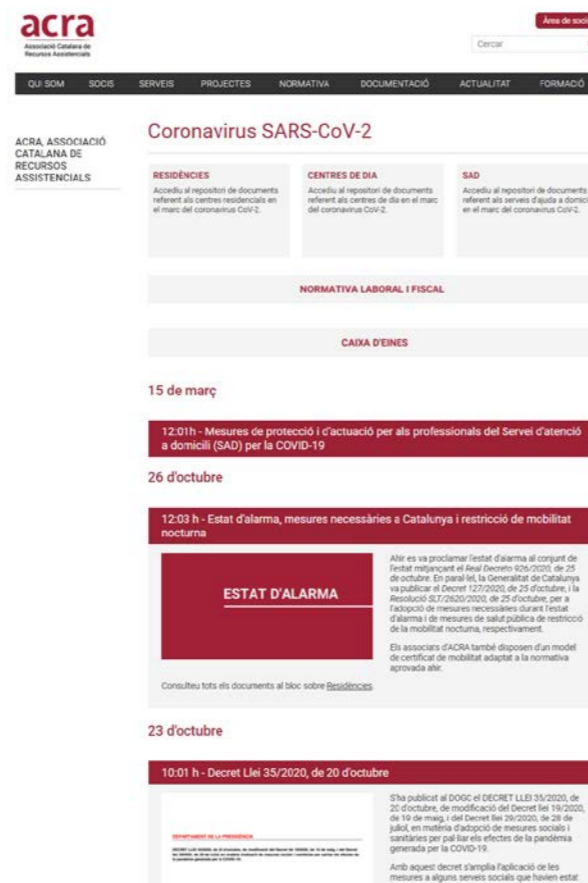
acra
Associació Catalana de Recursos Assistencials

Àrea de soci

Cercar

QUI SOM SOCIS SERVEIS PROJECTES NORMATIVA DOCUMENTACIÓ ACTUALITAT FORMACIÓ

ACRA, ASSOCIACIÓ CATALANA DE RECURSOS ASSISTENCIALS

Coronavirus SARS-CoV-2

RESIDÈNCIES
Accediu al repositori de documents referent als centres residencials en el marc del coronavirus CoV-2.

CENTRES DE DIA
Accediu al repositori de documents referent als centres de dia en el marc del coronavirus CoV-2.

SAD
Accediu al repositori de documents referent als serveis d'ajuda a domici en el marc del coronavirus CoV-2.

NORMATIVA LABORAL I FISCAL

CAIXA D'EINES

15 de març

12:01h - Mesures de protecció i d'actuació per als professionals del Servei d'atenció a domicili (SAD) per la COVID-19

26 d'octubre

12:03 h - Estat d'alarma, mesures necessàries a Catalunya i restricció de mobilitat nocturna

ESTAT D'ALARMA

Ahir es va proclamar l'estat d'alarma al conjunt de l'estat mitjançant el Real Decreto 926/2020, de 25 de octubre. En paral·lel, la Generalitat de Catalunya va publicar el Decret 127/2020, de 25 d'octubre, i la Resolució SLT/2620/2020, de 25 d'octubre, per a l'adopció de mesures necessàries durant l'estat d'alarma i de mesures de salut pública de restricció de la mobilitat nocturna, respectivament.

Els associats d'ACRA també disposen d'un model de certificat de mobilitat adaptat a la normativa aprovada ahir.

Consulteu tots els documents al bloc sobre Residències.

23 d'octubre

10:01 h - Decret Llei 35/2020, de 20 d'octubre

DEPARTAMENT DE LA PRESIDÈNCIA

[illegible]

S'ha publicat al DOGC el DECRET LLEI 35/2020, de 20 d'octubre, de modificació del Decret llei 19/2020, de 19 de maig, i del Decret llei 29/2020, de 28 de juliol, en matèria d'adopció de mesures socials i sanitàries per pal·liar els efectes de la pandèmia generada per la COVID-19.

Amb aquest decret s'amplia l'aplicació de les mesures a alguns serveis socials que havien estat